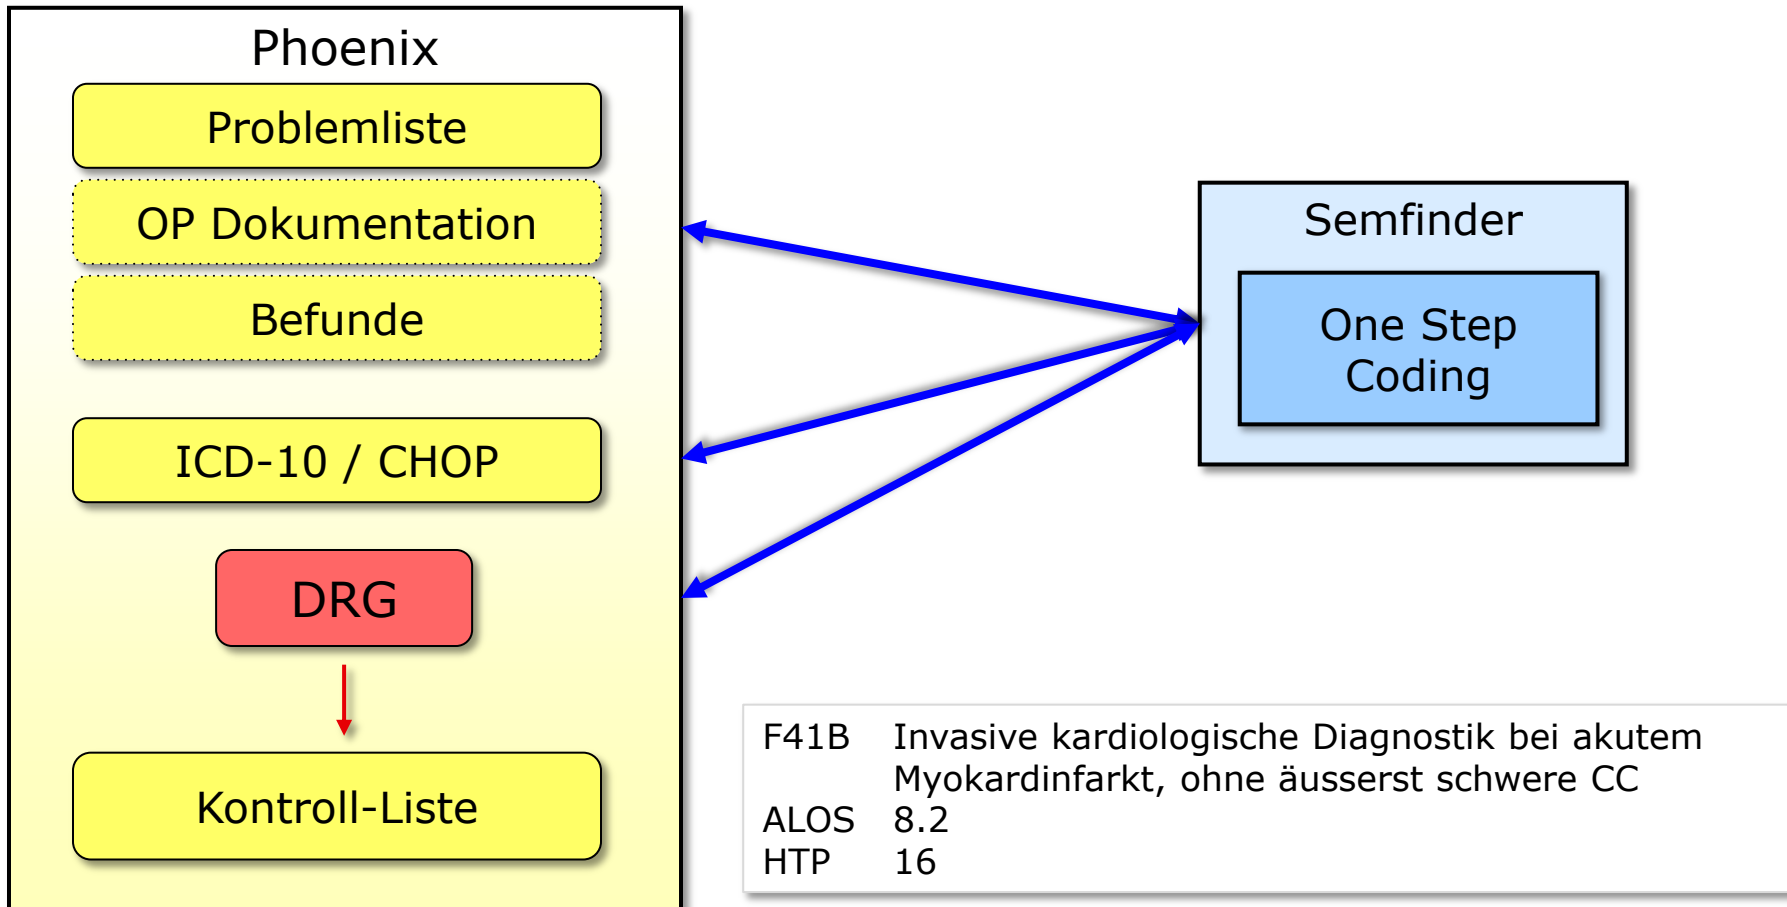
Phoenix

Problemliste

OP Dokumentation

Befunde

ICD-10 / CHOP

DRG

Kontroll-Liste

Semfinder

One Step Coding

| | |
|---|---|
| F41B | Invasive kardiologische Diagnostik bei akutem Myokardinfarkt, ohne äusserst schwere CC |
| ALOS | 8.2 |
| HTP | 16 |